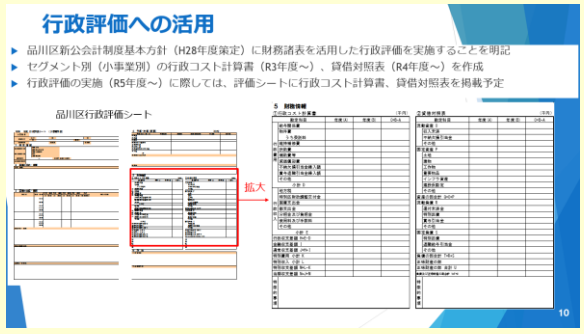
行政評価への活用

品川区新公会計制度基本方針（H28年度策定）に財務諸表を活用した行政評価を実施することを明記

セグメント別（小事業別）の行政コスト計算書（R3年度～）、貸借対照表（R4年度～）を作成

行政評価の実施（R5年度～）に際しては、評価シートに行政コスト計算書、貸借対照表を掲載予定

品川区行政評価シート

拡大

5 財務情報

①行政コスト計算書

②貸借対照表

10